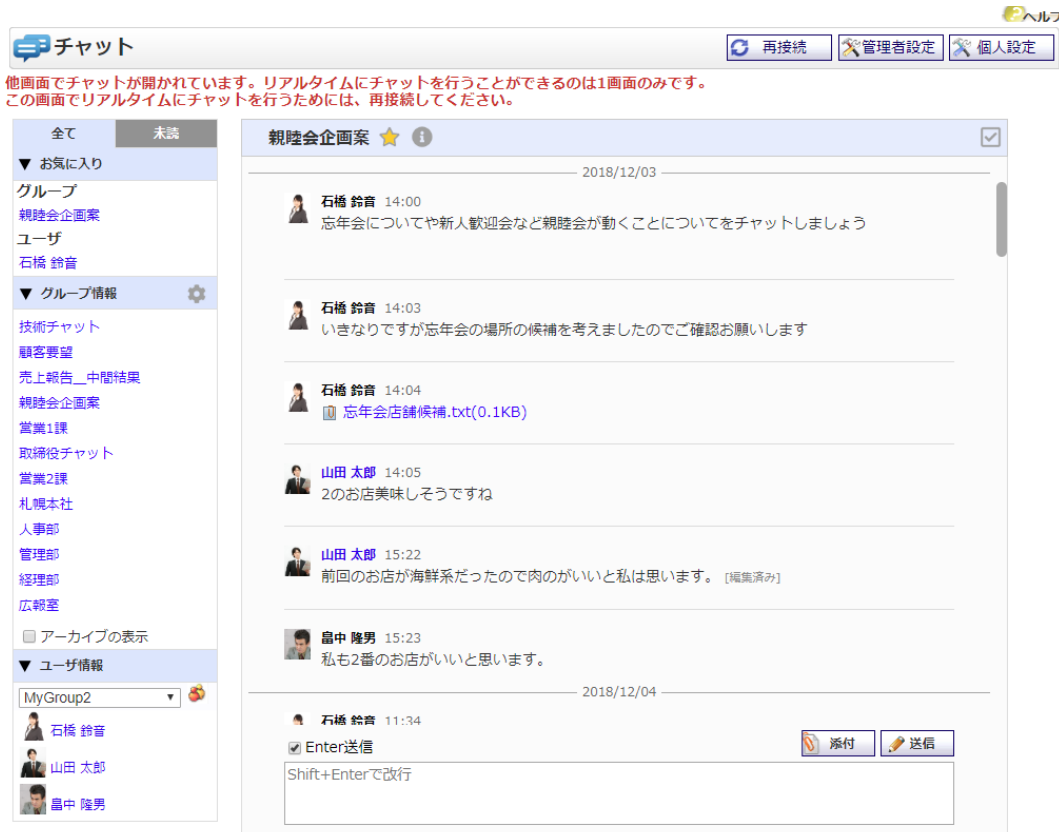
ヘルプ

チャット

再接続 管理者設定 個人設定

他画面でチャットが開かれています。リアルタイムにチャットを行うことができるのは1画面のみです。
この画面でリアルタイムにチャットを行うためには、再接続してください。

全て 未読

▼ お気に入り

グループ
親睦会企画案
ユーザ
石橋 鈴音

▼ グループ情報

技術チャット
顧客要望
売上報告＿中間結果
親睦会企画案
営業1課
取締役チャット
営業2課
札幌本社
人事部
管理部
経理部
広報室

アーカイブの表示

▼ ユーザ情報

MyGroup2

石橋 鈴音
山田 太郎
畠中 隆男

親睦会企画案

2018/12/03

石橋 鈴音 14:00
忘年会についてや新人歓迎会など親睦会が動くことについてをチャットしましょう

石橋 鈴音 14:03
いきなりですが忘年会の場所の候補を考えましたのでご確認お願いします

石橋 鈴音 14:04
忘年会店舗候補.txt(0.1KB)

山田 太郎 14:05
2のお店美味しそうですね

山田 太郎 15:22
前回のお店が海鮮系だったので肉のがいいと私は思います。 [編集済み]

畠中 隆男 15:23
私も2番のお店がいいと思います。

2018/12/04

石橋 鈴音 11:34

Enter送信

添付 送信

Shift+Enterで改行